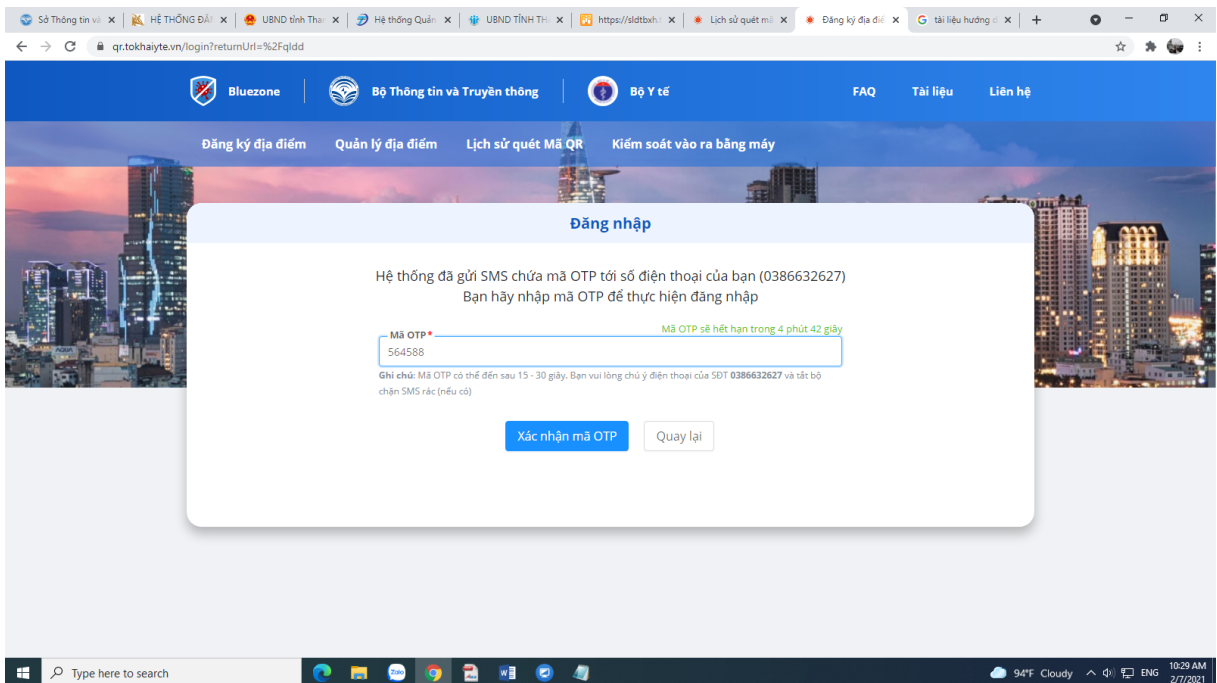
Sở Thông tin và | HỆ THỐNG ĐĂ | UBND tỉnh Tha | Hệ thống Quản | UBND TỈNH TH | https://sldtbxh | Lịch sử quét mã | Đăng ký địa điể | tài liệu hướng d | +

qr.tokhaiyte.vn/login?returnUrl=%2Fqldd

Bluezone | Bộ Thông tin và Truyền thông | Bộ Y tế | FAQ | Tài liệu | Liên hệ

Đăng ký địa điểm | Quản lý địa điểm | Lịch sử quét Mã QR | Kiểm soát vào ra bằng máy

Đăng nhập

Hệ thống đã gửi SMS chứa mã OTP tới số điện thoại của bạn (0386632627)
Bạn hãy nhập mã OTP để thực hiện đăng nhập

Mã OTP *
Mã OTP sẽ hết hạn trong 4 phút 42 giây
564588

Ghi chú: Mã OTP có thể đến sau 15 - 30 giây. Bạn vui lòng chú ý điện thoại của SĐT 0386632627 và tắt bộ chặn SMS rác (nếu có)

Xác nhận mã OTP | Quay lại

Type here to search | 94°F Cloudy | ENG | 10:29 AM 2/7/2021